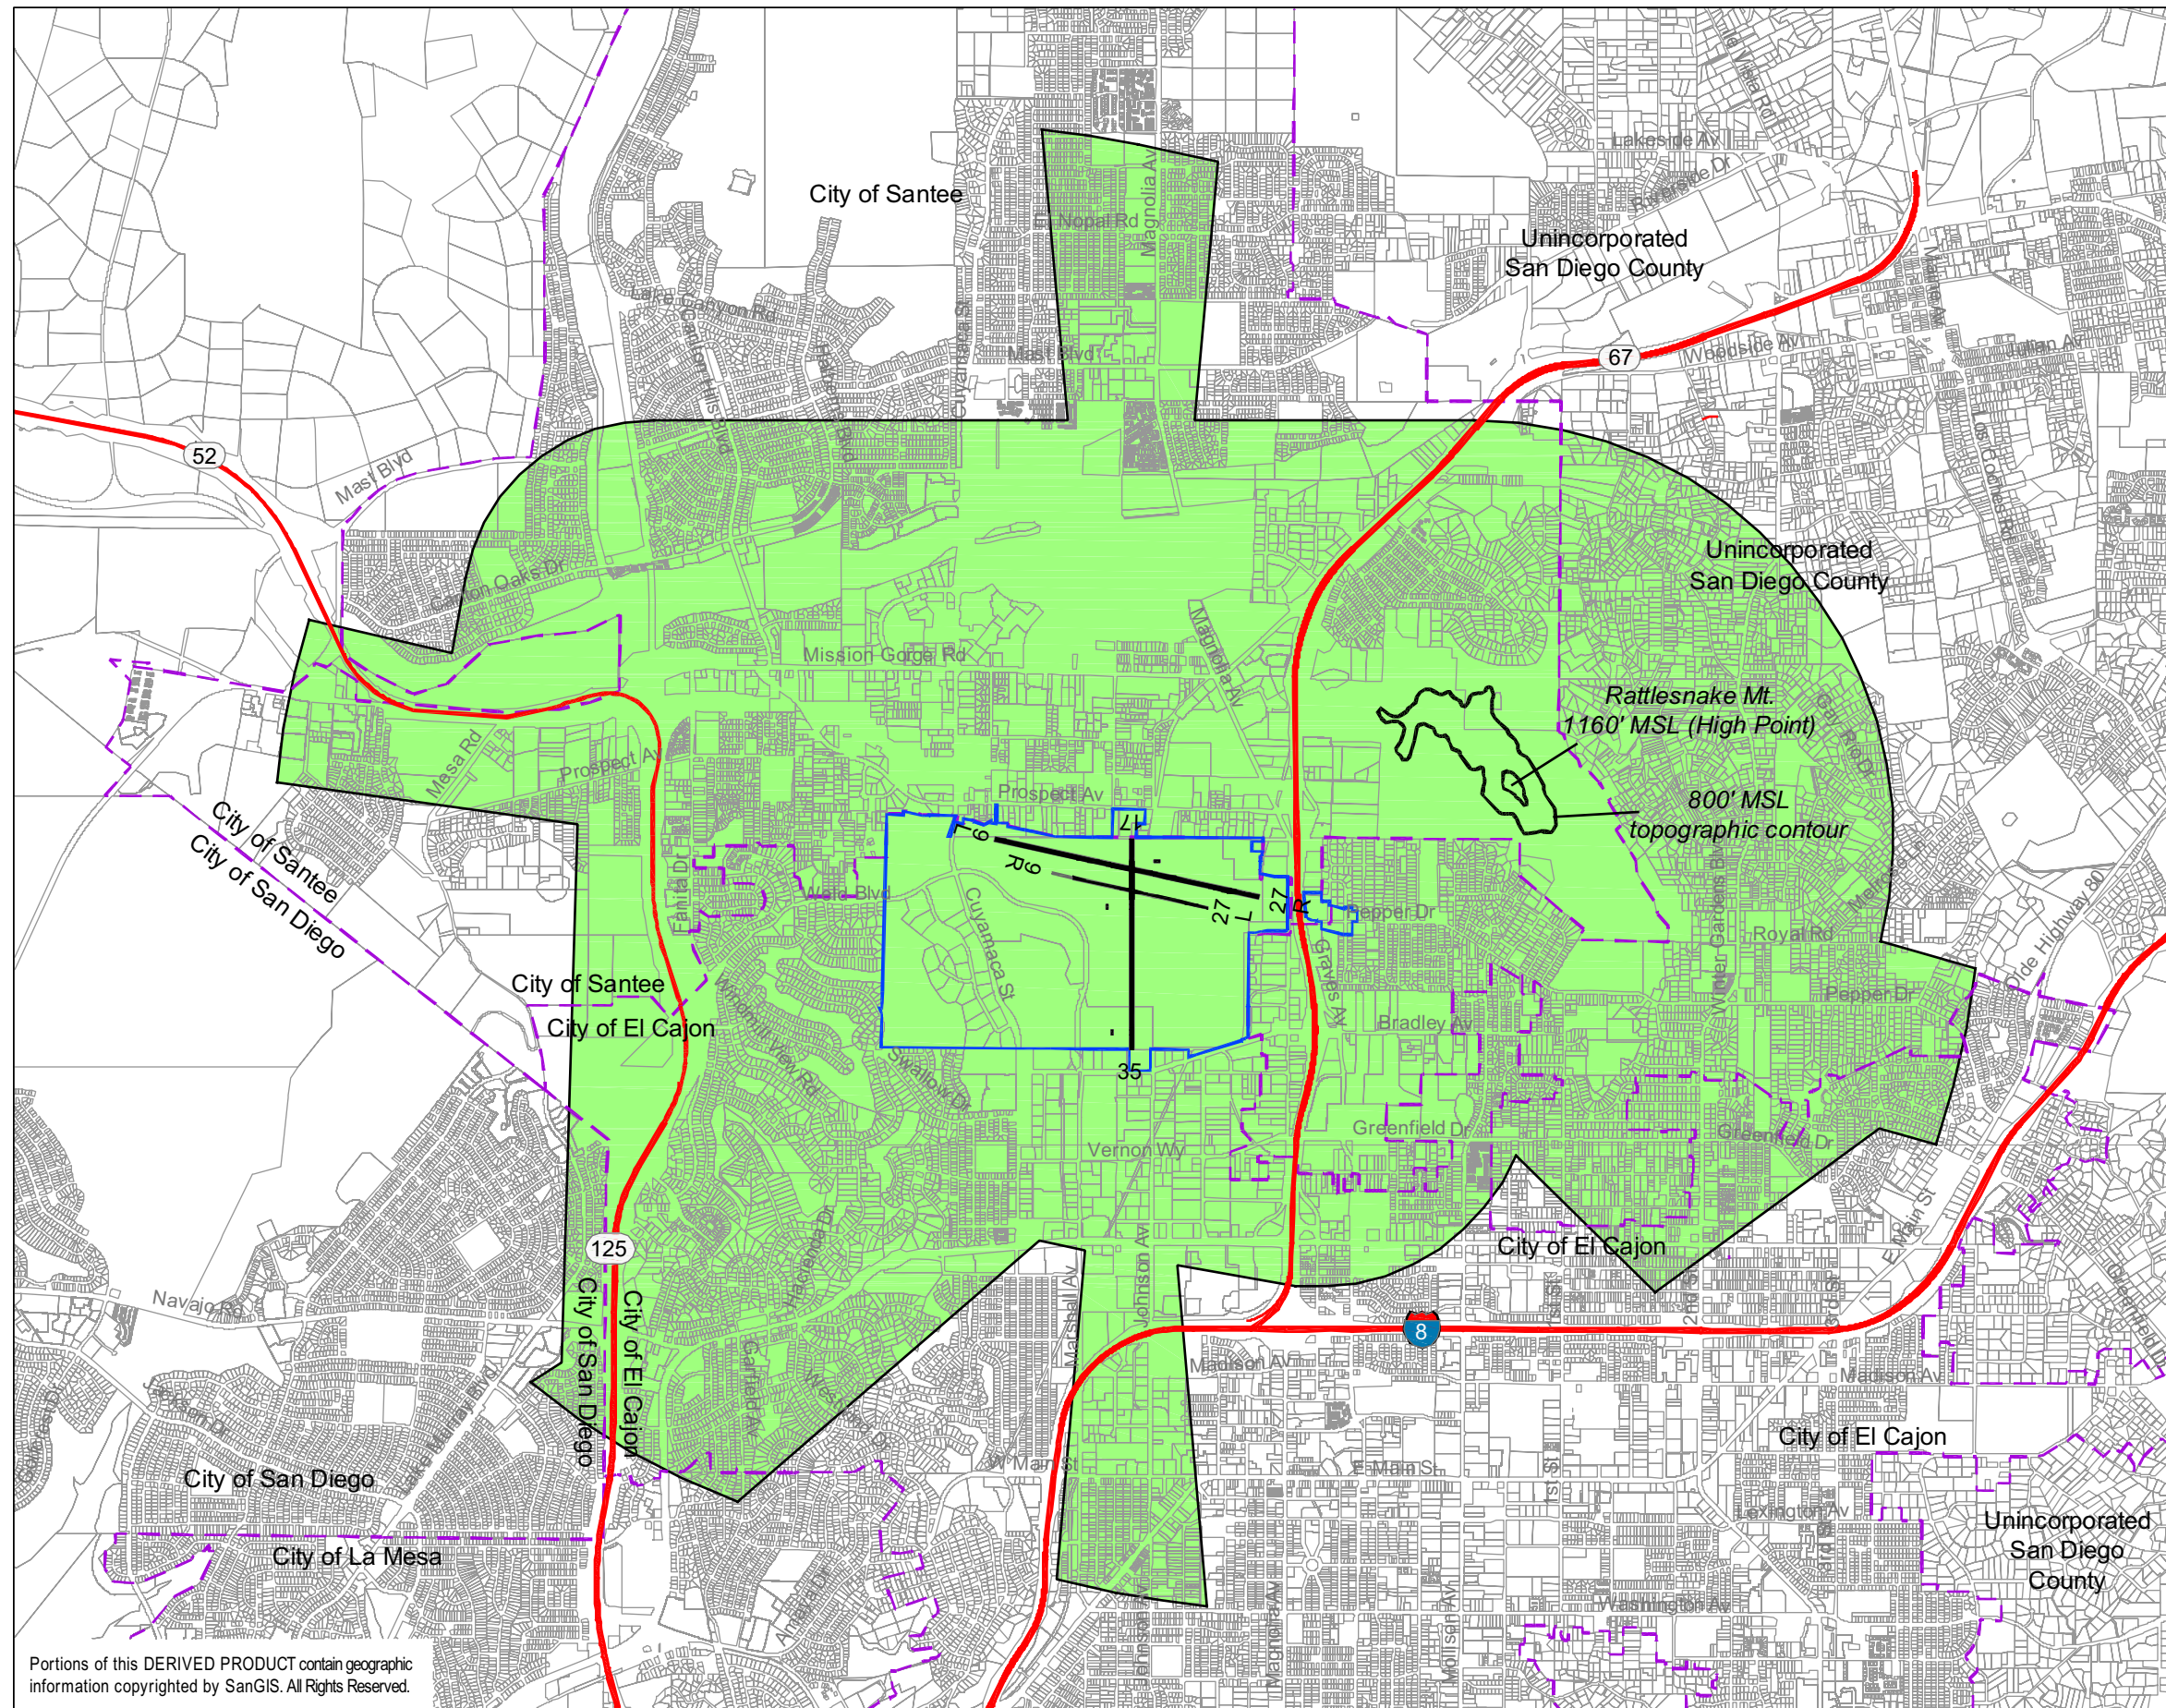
City of Santee

Unincorporated San Diego County

Lakeside Av

Riverside Dr

El Nopal Rd

Magnolia Av

Lake Canyon Rd

Mast Blvd

Woodside Av

Julian Av

67

52

Mast Blvd

Carlton Oaks Dr

Unincorporated San Diego County

Mission Gorge Rd

Magnolia Av

Rattlesnake Mt. 1160' MSL (High Point)

Mesa Rd

Prospect Av

Prospect Av

800' MSL topographic contour

City of Santee

City of San Diego

17

9 L

9 R

27 L

27 R

Pepper Dr

Royal Rd

Ward Blvd

Cuyamaca St

Graves Av

Olde Highway 80

City of Santee

Pepper Dr

City of El Cajon

Bradley Av

35

Swallow Dr

Greenfield Dr

Greenfield Dr

Vernon Wy

125

City of El Cajon

Navajo Rd

City of San Diego

City of El Cajon

Johnson Av

Marshall Av

8

Madison Av

Madison Av

City of El Cajon

W Main St

E Main St

City of San Diego

Lexington Av

Unincorporated San Diego County

City of La Mesa

Washington Av

Portions of this DERIVED PRODUCT contain geographic information copyrighted by SanGIS. All Rights Reserved.